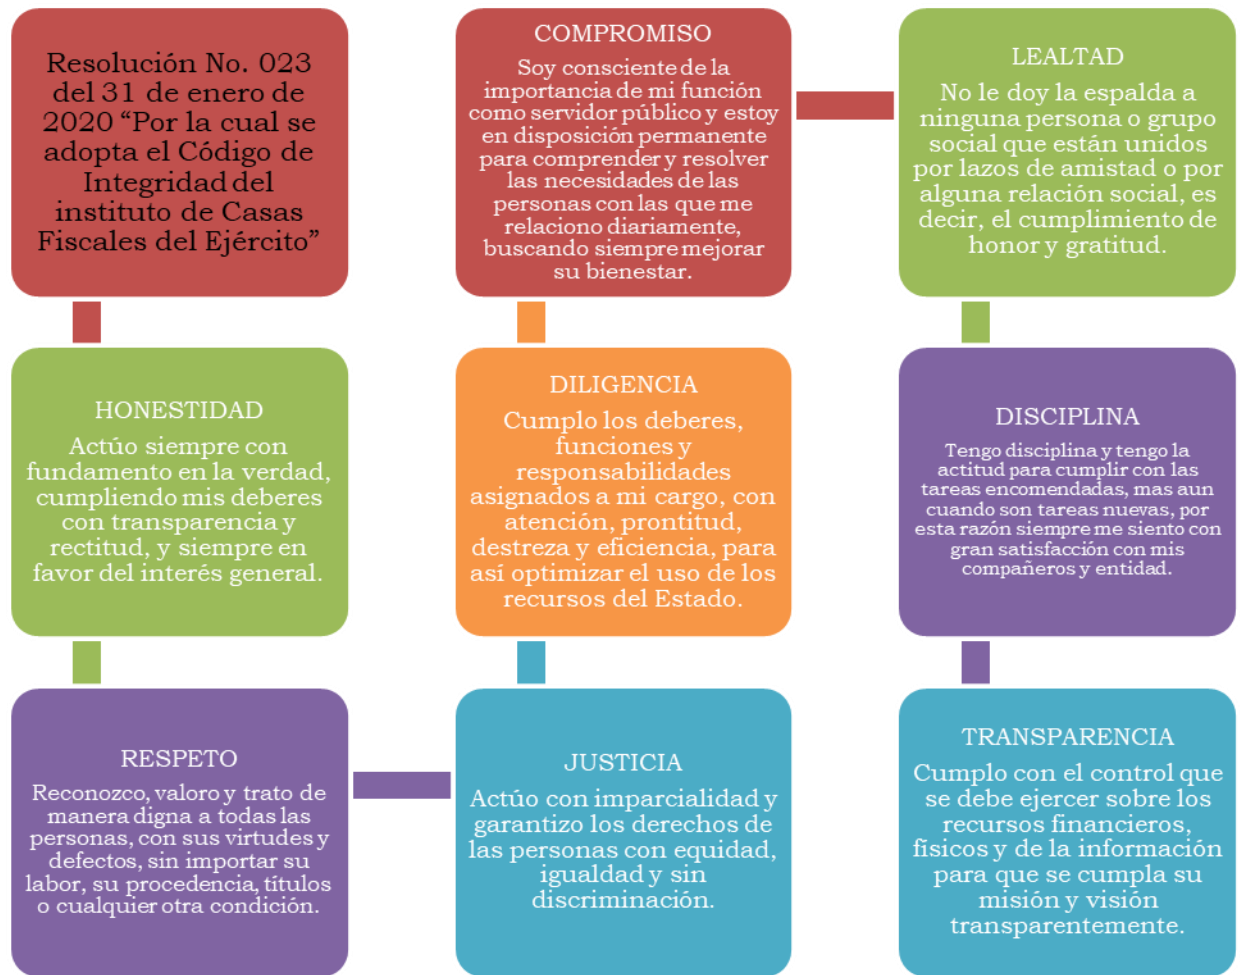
Resolución No. 023 del 31 de enero de 2020 “Por la cual se adopta el Código de Integridad del instituto de Casas Fiscales del Ejército”

COMPROMISO
Soy consciente de la importancia de mi función como servidor público y estoy en disposición permanente para comprender y resolver las necesidades de las personas con las que me relaciono diariamente, buscando siempre mejorar su bienestar.

LEALTAD
No le doy la espalda a ninguna persona o grupo social que están unidos por lazos de amistad o por alguna relación social, es decir, el cumplimiento de honor y gratitud.

HONESTIDAD
Actúo siempre con fundamento en la verdad, cumpliendo mis deberes con transparencia y rectitud, y siempre en favor del interés general.

DILIGENCIA
Cumplo los deberes, funciones y responsabilidades asignados a mi cargo, con atención, prontitud, destreza y eficiencia, para así optimizar el uso de los recursos del Estado.

DISCIPLINA
Tengo disciplina y tengo la actitud para cumplir con las tareas encomendadas, mas aun cuando son tareas nuevas, por esta razón siempre me siento con gran satisfacción con mis compañeros y entidad.

RESPETO
Reconozco, valoro y trato de manera digna a todas las personas, con sus virtudes y defectos, sin importar su labor, su procedencia, títulos o cualquier otra condición.

JUSTICIA
Actúo con imparcialidad y garantizo los derechos de las personas con equidad, igualdad y sin discriminación.

TRANSPARENCIA
Cumplo con el control que se debe ejercer sobre los recursos financieros, fisicos y de la información para que se cumpla su misión y visión transparentemente.